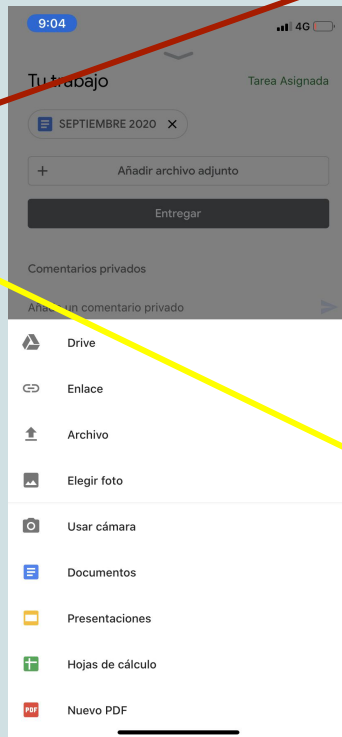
9:04
4G

Tu trabajo
Tarea Asignada

SEPTIEMBRE 2020 ✕

+ Añadir archivo adjunto

Entregar

Comentarios privados

Añade un comentario privado

Drive

Enlace

Archivo

Elegir foto

Usar cámara

Documentos

Presentaciones

Hojas de cálculo

PDF Nuevo PDF